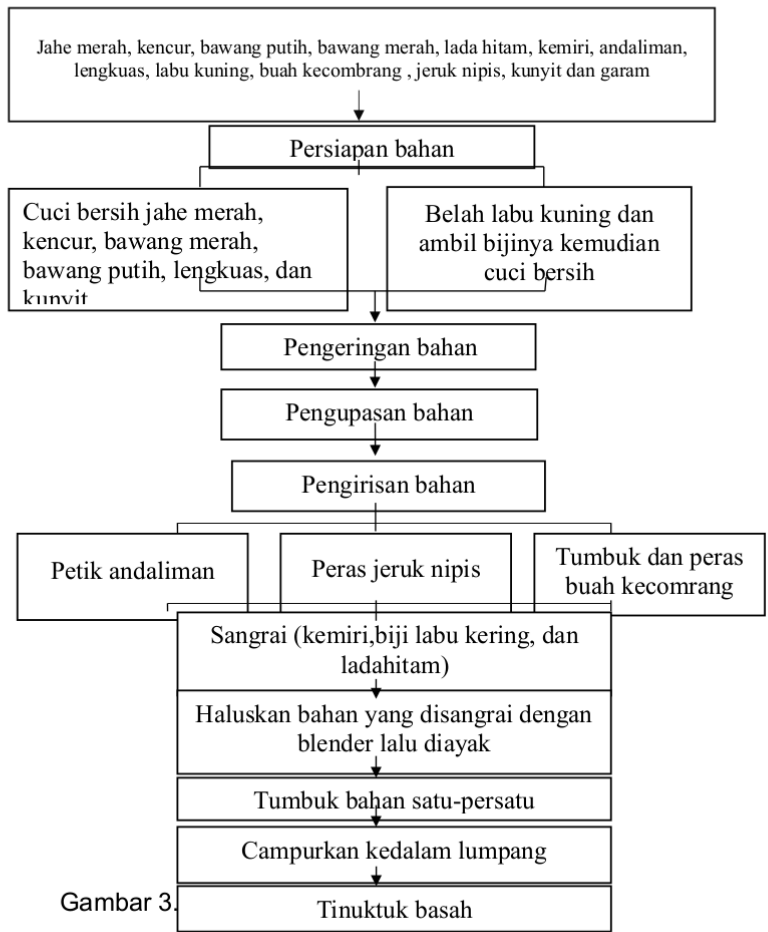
Jahe merah, kencur, bawang putih, bawang merah, lada hitam, kemiri, andaliman, lengkuas, labu kuning, buah kecombrang , jeruk nipis, kunyit dan garam

Persiapan bahan

Cuci bersih jahe merah, kencur, bawang merah, bawang putih, lengkuas, dan kunyit

Belah labu kuning dan ambil bijinya kemudian cuci bersih

Pengeringan bahan

Pengupasan bahan

Pengirisan bahan

Petik andaliman

Peras jeruk nipis

Tumbuk dan peras buah kecomrang

Sangrai (kemiri,biji labu kering, dan ladahitam)

Haluskan bahan yang disangrai dengan blender lalu diayak

Tumbuk bahan satu-persatu

Campurkan kedalam lumpang

Gambar 3.

Tinuktuk basah